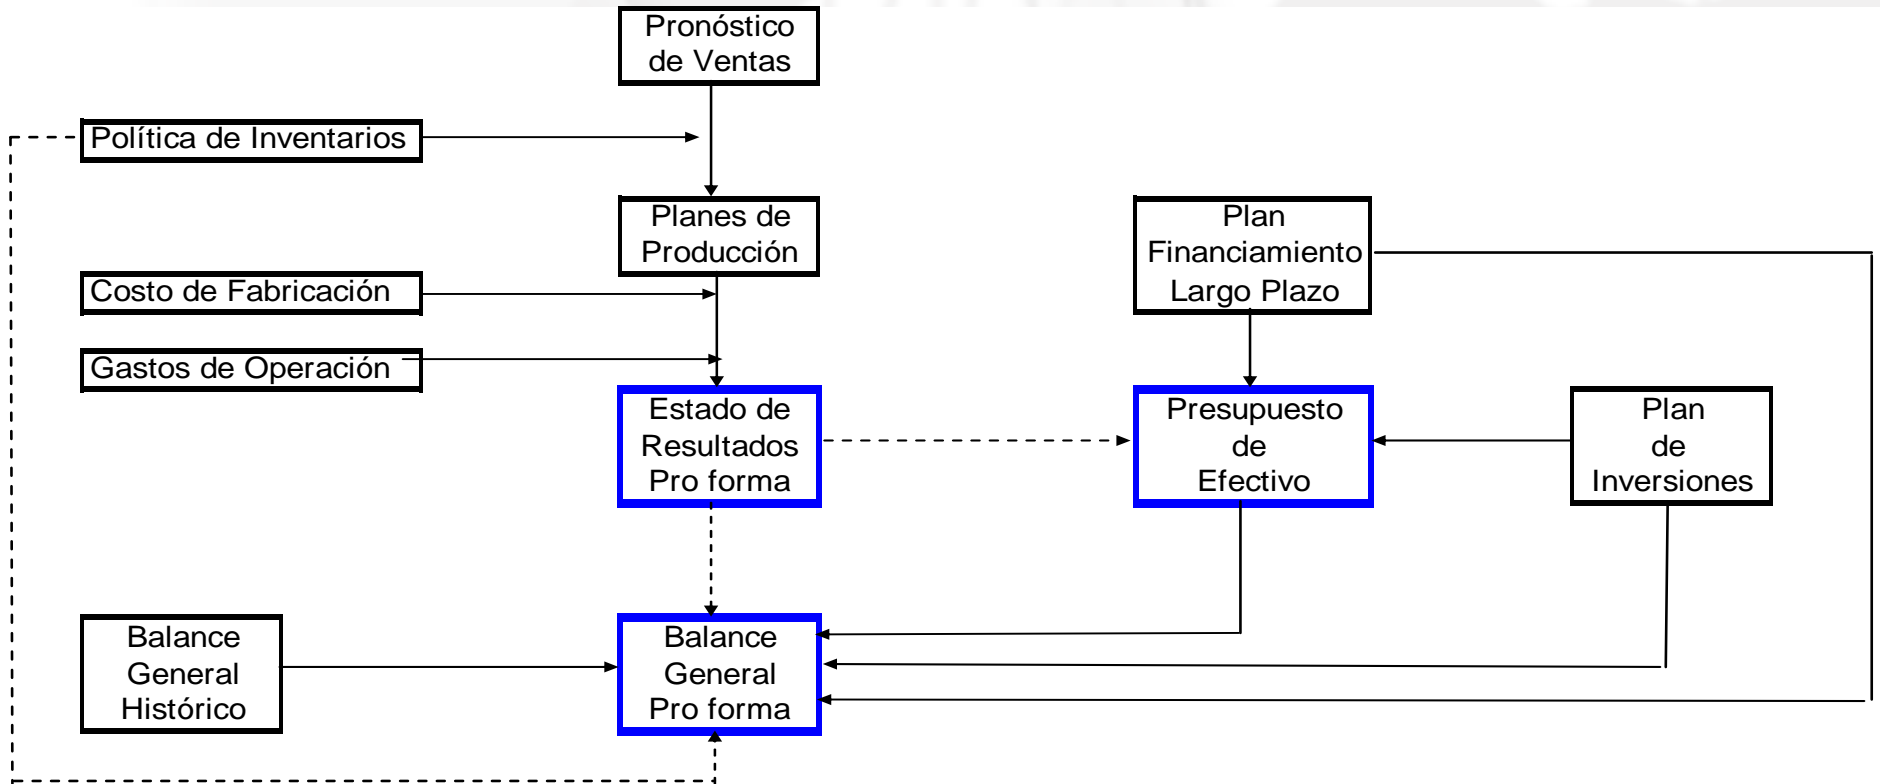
Pronóstico de Ventas

Política de Inventarios

Planes de Producción

Plan Financiamiento Largo Plazo

Costo de Fabricación

Gastos de Operación

Estado de Resultados Pro forma

Presupuesto de Efectivo

Plan de Inversiones

Balance General Histórico

Balance General Pro forma